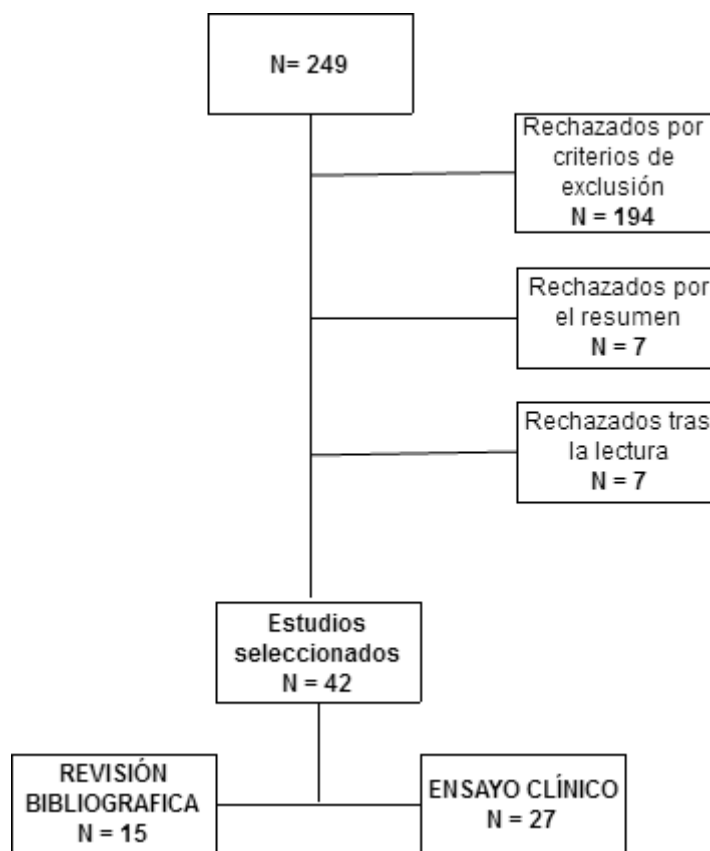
N= 249

Rechazados por criterios de exclusión
N = 194

Rechazados por el resumen
N = 7

Rechazados tras la lectura
N = 7

Estudios seleccionados
N = 42

REVISIÓN BIBLIOGRAFICA
N = 15

ENSAYO CLÍNICO
N = 27